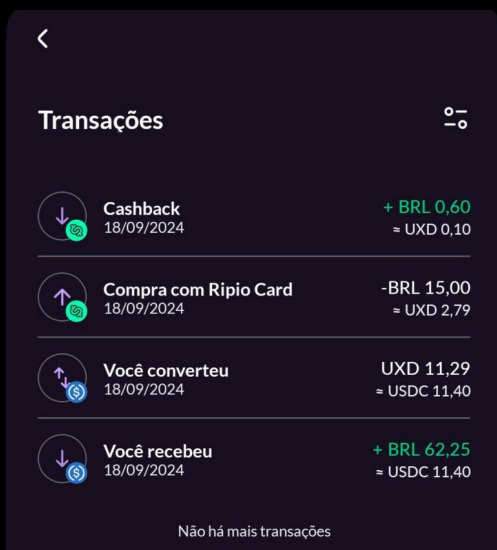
Transações

Cashback
18/09/2024
+ BRL 0,60
≈ UXD 0,10

Compra com Ripio Card
18/09/2024
-BRL 15,00
≈ UXD 2,79

Você converteu
18/09/2024
UXD 11,29
≈ USDC 11,40

Você recebeu
18/09/2024
+ BRL 62,25
≈ USDC 11,40

Não há mais transações